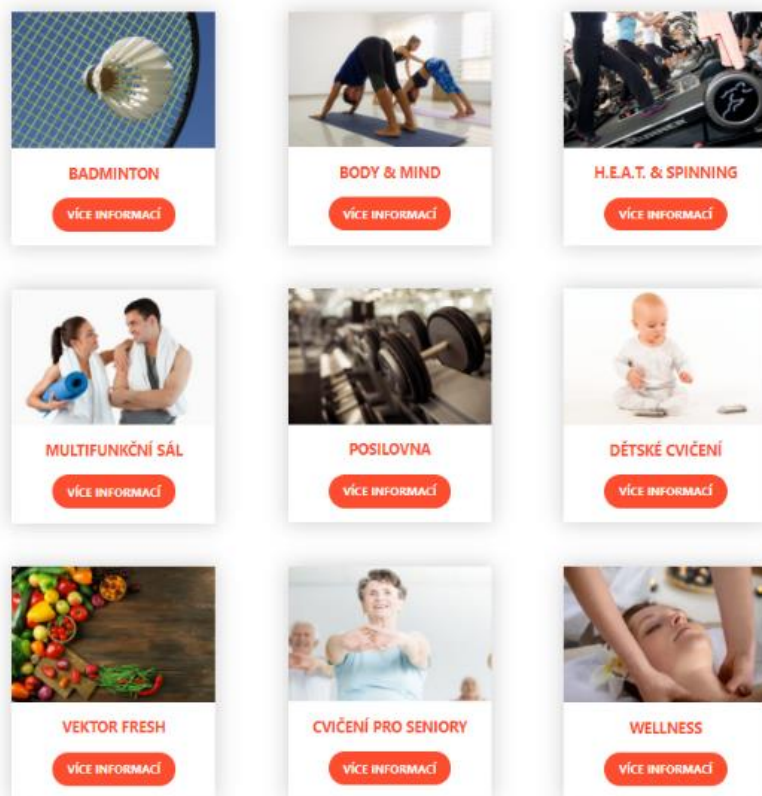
BADMINTON

VÍCE INFORMACÍ

BODY & MIND

VÍCE INFORMACÍ

H.E.A.T. & SPINNING

VÍCE INFORMACÍ

MULTIFUNKČNÍ SÁL

VÍCE INFORMACÍ

POSILOVNA

VÍCE INFORMACÍ

DĚTSKÉ CVIČENÍ

VÍCE INFORMACÍ

VEKTOR FRESH

VÍCE INFORMACÍ

CVIČENÍ PRO SENIORY

VÍCE INFORMACÍ

WELLNESS

VÍCE INFORMACÍ